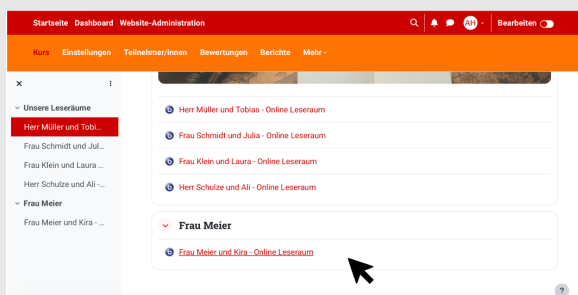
Startseite Dashboard Website-Administration

AH

Bearbeiten

Kurs Einstellungen Teilnehmer/innen Bewertungen Berichte Mehr

×

Unsere Leseräume

Herr Müller und Tobi...

Frau Schmidt und Jul...

Frau Klein und Laura ...

Herr Schulze und Ali -...

Frau Meier

Frau Meier und Kira - ...

Herr Müller und Tobias - Online Leseraum

Frau Schmidt und Julia - Online Leseraum

Frau Klein und Laura - Online Leseraum

Herr Schulze und Ali - Online Leseraum

Frau Meier

Frau Meier und Kira - Online Leseraum

?